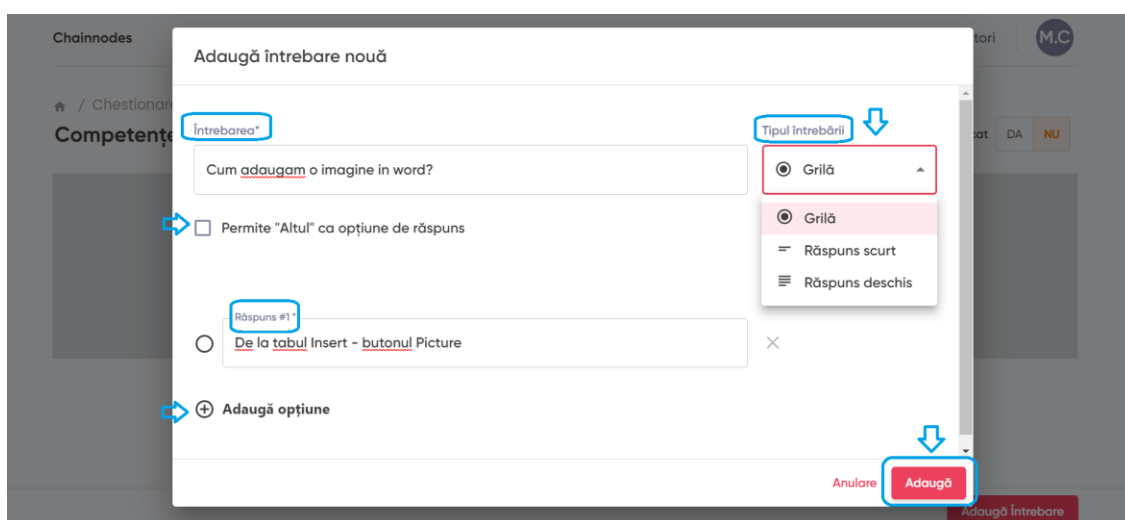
Chainnodes

tori M.C

/ Chestionar

Competențe

cat DA NU

Adaugă întrebare nouă

Întrebarea*

Cum adaugam o imagine in word?

Tipul întrebării

Grilă

Grilă

Răspuns scurt

Răspuns deschis

Permite "Altul" ca opțiune de răspuns

Răspuns #1*

De la tabul Insert - butonul Picture

Adaugă opțiune

Anulare

Adaugă

Adaugă întrebare